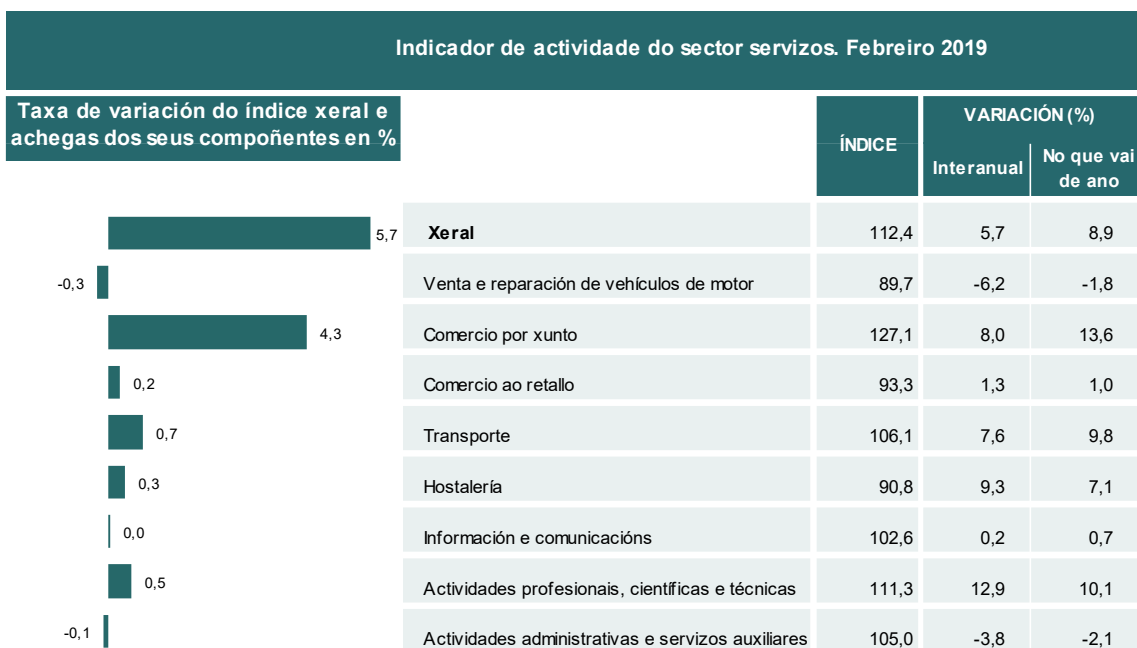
Indicador de actividade do sector servizos. Febreiro 2019

Taxa de variación do índice xeral e achegas dos seus compoñentes en %

5,7
-0,3
4,3
0,2
0,7
0,3
0,0
0,5
-0,1

| | ÍNDICE | VARIACIÓN (%) Interanual | VARIACIÓN (%) No que vai de ano |
|---|---|---|---|
| Xeral | 112,4 | 5,7 | 8,9 |
| Venta e reparación de vehículos de motor | 89,7 | -6,2 | -1,8 |
| Comercio por xunto | 127,1 | 8,0 | 13,6 |
| Comercio ao retallo | 93,3 | 1,3 | 1,0 |
| Transporte | 106,1 | 7,6 | 9,8 |
| Hostalería | 90,8 | 9,3 | 7,1 |
| Información e comunicacións | 102,6 | 0,2 | 0,7 |
| Actividades profesionais, científicas e técnicas | 111,3 | 12,9 | 10,1 |
| Actividades administrativas e servizos auxiliares | 105,0 | -3,8 | -2,1 |